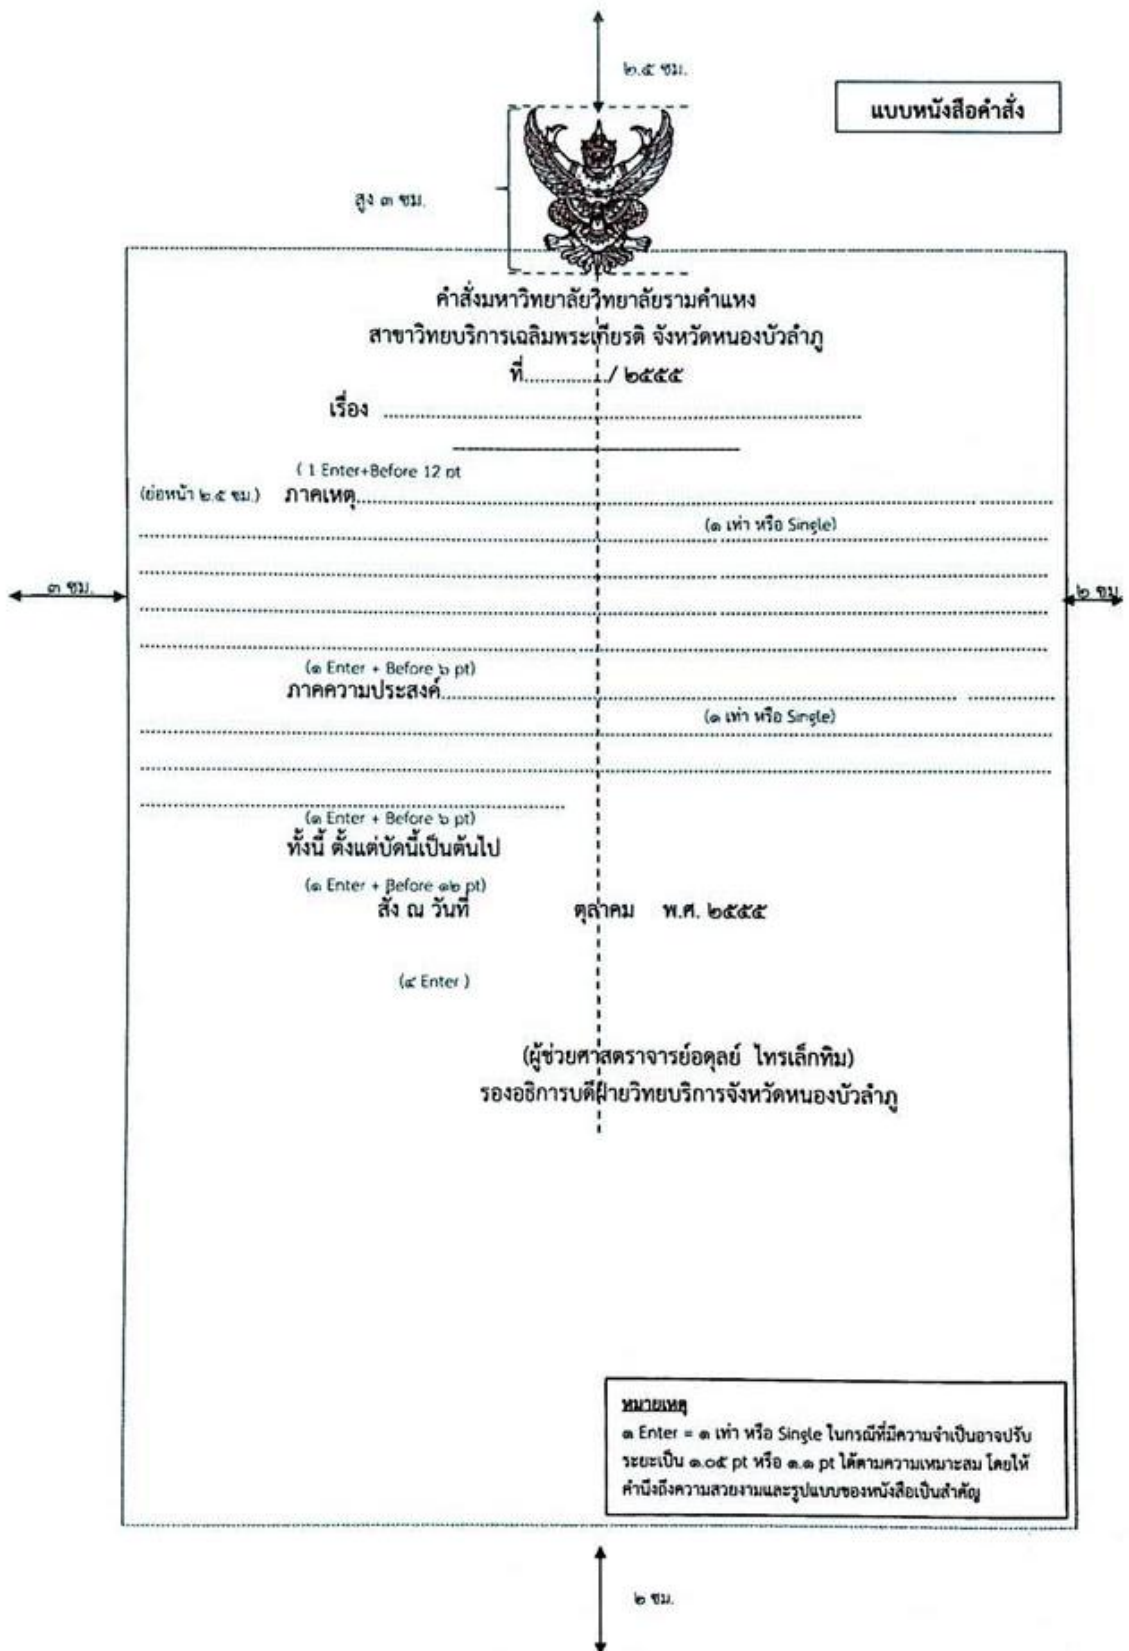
๒.๕ ซม.

แบบหนังสือคำสั่ง

สูง ๓ ซม.

คำสั่งมหาวิทยาลัยวิทยาลัยรามคำแหง
สาขาวิทยบริการเฉลิมพระเกียรติ จังหวัดหนองบัวลำภู
ที่............/ ๒๕๕๕

เรื่อง ..........................................................................

( 1 Enter+Before 12 pt

(ย่อหน้า ๒.๕ ซม.) ภาคเหตุ..........................................................................

(๑ เท่า หรือ Single)

..........................................................................

..........................................................................

..........................................................................

..........................................................................

๓ ซม.

๒ ซม.

(๑ Enter + Before ๖ pt)

ภาคความประสงค์..........................................................................

(๑ เท่า หรือ Single)

..........................................................................

..........................................................................

..........................................................................

(๑ Enter + Before ๖ pt)

ทั้งนี้ ตั้งแต่บัดนี้เป็นต้นไป

(๑ Enter + Before ๑๒ pt)

สั่ง ณ วันที่ ตุลาคม พ.ศ. ๒๕๕๕

(๔ Enter )

(ผู้ช่วยศาสตราจารย์อดุลย์ ไทรเล็กทิม)
รองอธิการบดีฝ่ายวิทยบริการจังหวัดหนองบัวลำภู

หมายเหตุ
๑ Enter = ๑ เท่า หรือ Single ในกรณีที่มีความจำเป็นอาจปรับระยะเป็น ๑.๐๕ pt หรือ ๑.๑ pt ได้ตามความเหมาะสม โดยให้คำนึงถึงความสวยงามและรูปแบบของหนังสือเป็นสำคัญ

๒ ซม.